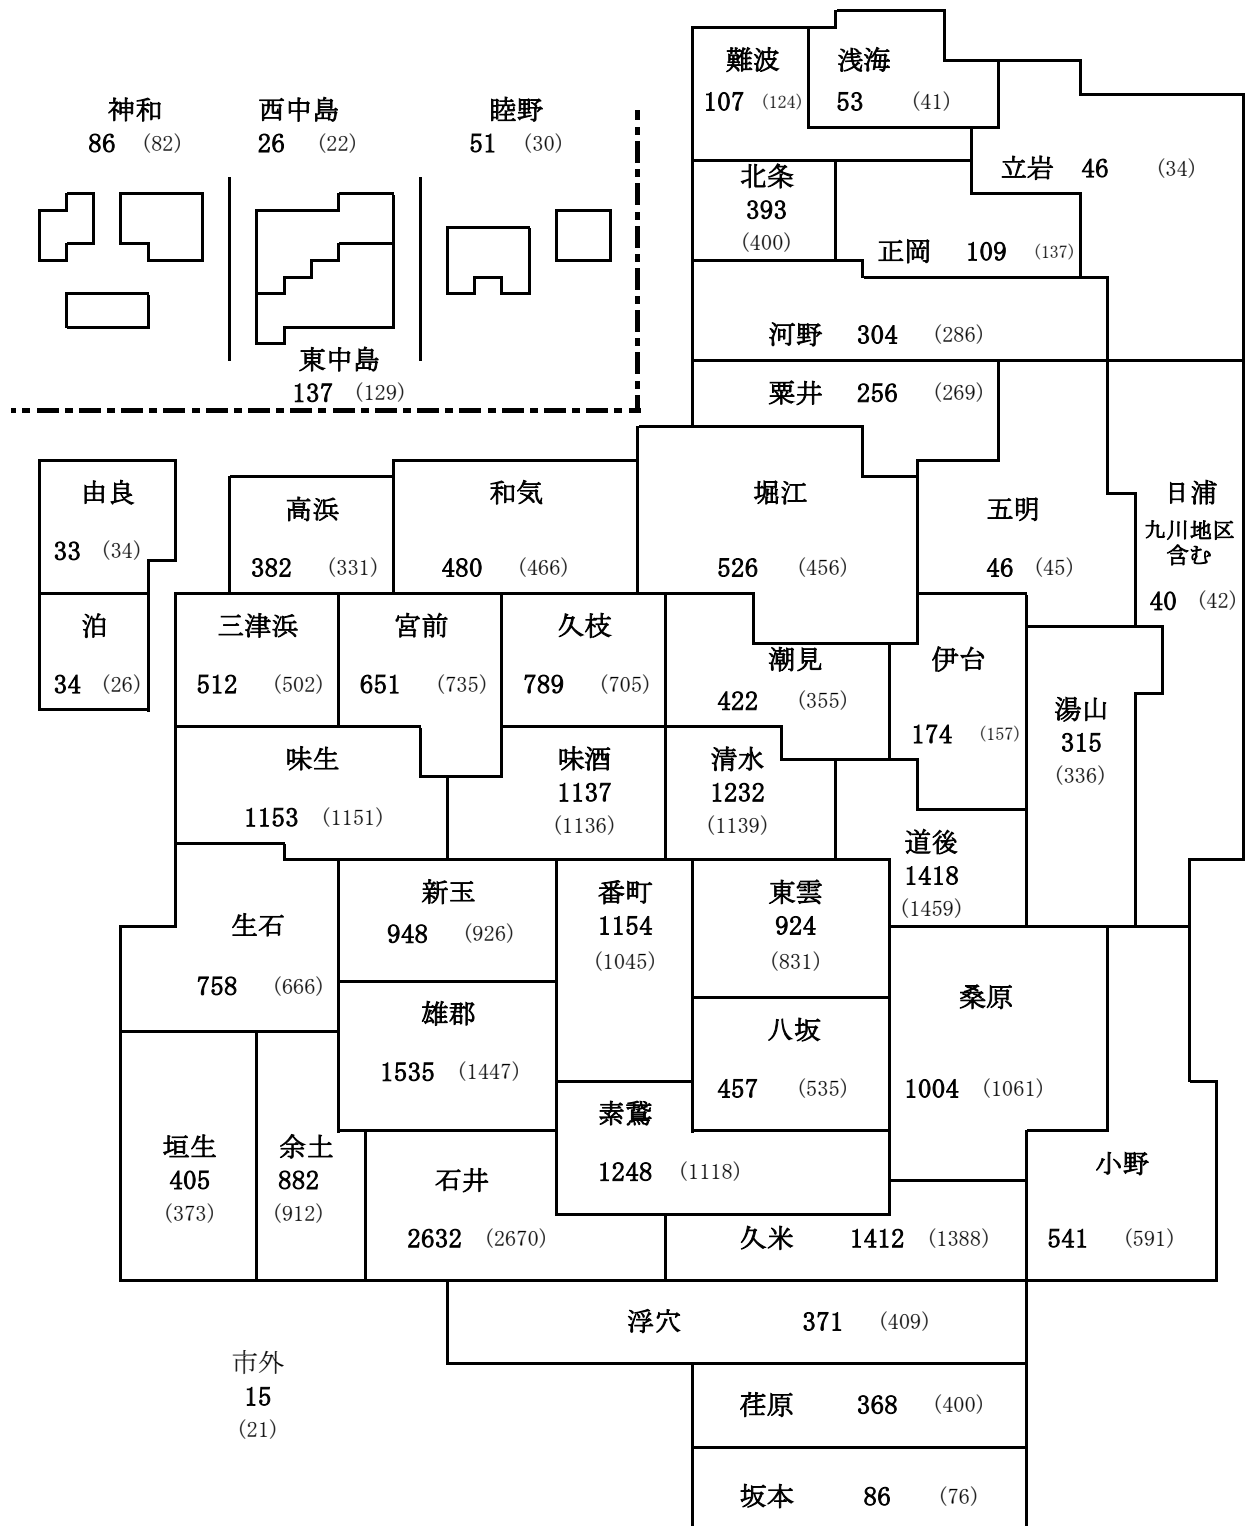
難波
107 (124)

浅海
53 (41)

神和
86 (82)

西中島
26 (22)

睦野
51 (30)

東中島
137 (129)

北条
393
(400)

立岩 46 (34)

正岡 109 (137)

河野 304 (286)

粟井 256 (269)

由良
33 (34)

泊
34 (26)

高浜
382 (331)

和気
480 (466)

堀江
526 (456)

五明
46 (45)

日浦
九川地区含む
40 (42)

三津浜
512 (502)

宮前
651 (735)

久枝
789 (705)

潮見
422 (355)

伊台
174 (157)

湯山
315
(336)

味生
1153 (1151)

味酒
1137
(1136)

清水
1232
(1139)

道後
1418
(1459)

生石
758 (666)

新玉
948 (926)

番町
1154
(1045)

東雲
924
(831)

桑原
1004 (1061)

雄郡
1535 (1447)

八坂
457 (535)

垣生
405
(373)

余土
882
(912)

素鵞
1248 (1118)

石井
2632 (2670)

久米 1412 (1388)

小野
541 (591)

浮穴 371 (409)

市外
15
(21)

荏原 368 (400)

坂本 86 (76)